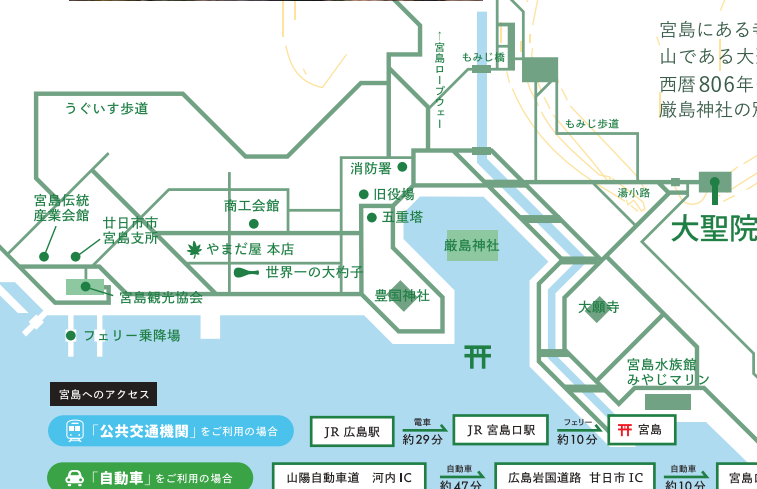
宮島にある寺
山である大
西暦806年
厳島神社の別

←宮島ロープウェー

もみじ橋

うぐいす歩道

もみじ歩道

消防署

旧役場

五重塔

湯小路

大聖院

宮島伝統産業会館

廿日市市宮島支所

商工会館

やまだ屋 本店

厳島神社

世界一の大杓子

豊国神社

大願寺

宮島観光協会

フェリー乗降場

宮島水族館 みやじマリン

宮島へのアクセス

「公共交通機関」をご利用の場合

JR 広島駅

電車 約29分

JR 宮島口駅

フェリー 約10分

宮島

「自動車」をご利用の場合

山陽自動車道 河内 IC

自動車 約47分

広島岩国道路 廿日市 IC

自動車 約10分

宮島